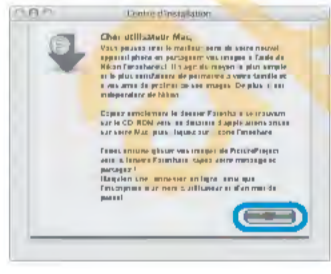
Centre d'installation

Cher utilisateur Mac,
Vous pouvez tirer le meilleur parti de votre nouvel appareil photo en partageant vos images à l'aide de Nikon Fotoshare ! Il s'agit du moyen le plus simple et le plus satisfaisant de permettre à votre famille et à vos amis de profiter de vos images. De plus, il est indépendant de Nikon.

Copiez simplement le dossier Fotoshare qui se trouve sur le CD-ROM vers le dossier Applications ou sur votre Mac, puis cliquez sur l'icône Fotoshare.

Faites ensuite glisser vos images de PictureProject vers la fenêtre Fotoshare. Quoi de plus simple ? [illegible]

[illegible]